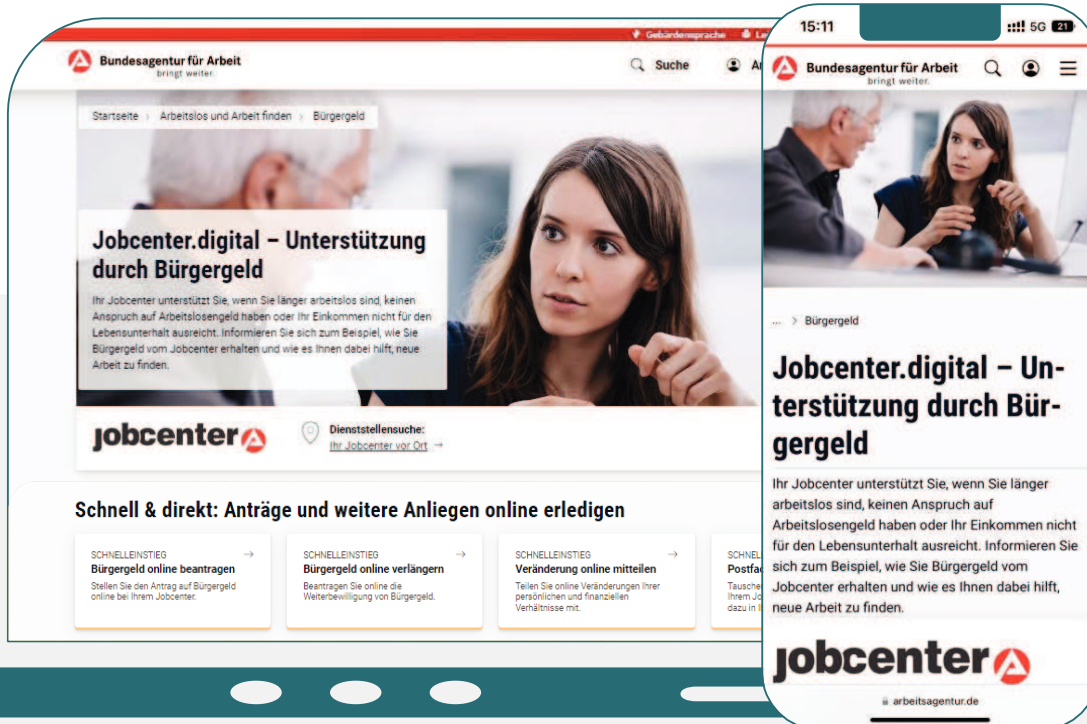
Gebärdensprache La

Bundesagentur für Arbeit
bringt weiter.

Suche Ar

Startseite › Arbeitslos und Arbeit finden › Bürgergeld

Jobcenter.digital – Unterstützung durch Bürgergeld

Ihr Jobcenter unterstützt Sie, wenn Sie länger arbeitslos sind, keinen Anspruch auf Arbeitslosengeld haben oder Ihr Einkommen nicht für den Lebensunterhalt ausreicht. Informieren Sie sich zum Beispiel, wie Sie Bürgergeld vom Jobcenter erhalten und wie es Ihnen dabei hilft, neue Arbeit zu finden.

jobcenter

Dienststellensuche:
Ihr Jobcenter vor Ort →

Schnell & direkt: Anträge und weitere Anliegen online erledigen

SCHNELLEINSTIEG →
Bürgergeld online beantragen
Stellen Sie den Antrag auf Bürgergeld online bei Ihrem Jobcenter.

SCHNELLEINSTIEG →
Bürgergeld online verlängern
Beantragen Sie online die Weiterbewilligung von Bürgergeld.

SCHNELLEINSTIEG →
Veränderung online mitteilen
Teilen Sie online Veränderungen Ihrer persönlichen und finanziellen Verhältnisse mit.

SCHNEL
Postfa
Tausche
Ihrem Jo
dazu in I

15:11 5G 21

Bundesagentur für Arbeit
bringt weiter.

... › Bürgergeld

Jobcenter.digital – Unterstützung durch Bürgergeld

Ihr Jobcenter unterstützt Sie, wenn Sie länger arbeitslos sind, keinen Anspruch auf Arbeitslosengeld haben oder Ihr Einkommen nicht für den Lebensunterhalt ausreicht. Informieren Sie sich zum Beispiel, wie Sie Bürgergeld vom Jobcenter erhalten und wie es Ihnen dabei hilft, neue Arbeit zu finden.

jobcenter

arbeitsagentur.de